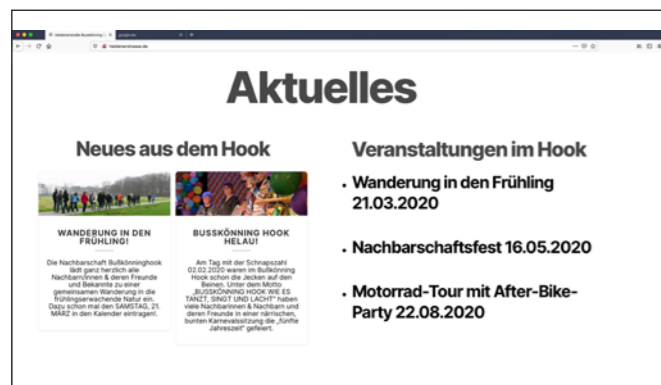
Aktuelles

Neues aus dem Hook

WANDERUNG IN DEN FRÜHLING!

Die Nachbarschaft Bullkönninghook lädt ganz herzlich alle Nachbarn/innen & deren Freunde und Bekannte zu einer gemeinsamen Wanderung in die frühlingserwachende Natur ein. Dazu schon mal den SAMSTAG, 21. MÄRZ in den Kalender eintragen!.

BUSSKÖNNING HOOK HELAU!

Am Tag mit der Schnapszahl 02.02.2020 waren im Bullkönning Hook schon die Jecken auf den Beinen. Unter dem Motto „BUSSKÖNNING HOOK WIE ES TANZT, SINGT UND LACHT" haben viele Nachbar/innen & Nachbarn und deren Freunde in einer närrischen, bunten Karnevalssitzung die „fünfte Jahreszeit" gefeiert.

Veranstaltungen im Hook

• Wanderung in den Frühling 21.03.2020

• Nachbarschaftsfest 16.05.2020

• Motorrad-Tour mit After-Bike-Party 22.08.2020